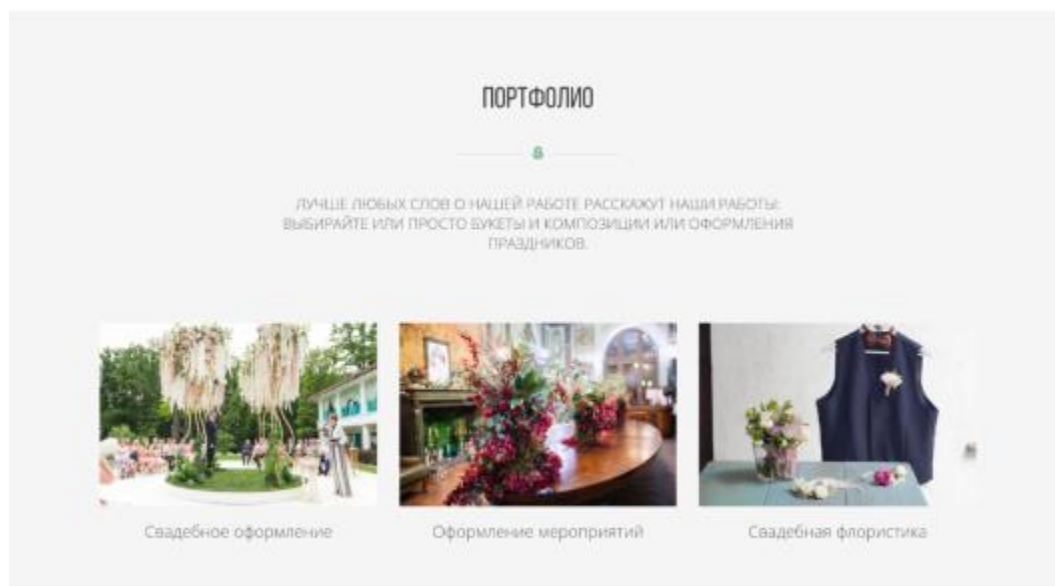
ПОРТФОЛИО

ЛУЧШЕ ЛЮБЫХ СЛОВ О НАШЕЙ РАБОТЕ РАССКАЖУТ НАШИ РАБОТЫ: ВЫБИРАЙТЕ ИЛИ ПРОСТО БУКЕТЫ И КОМПОЗИЦИИ ИЛИ ОФОРМЛЕНИЯ ПРАЗДНИКОВ.

Свадебное оформление

Оформление мероприятий

Свадебная флористика